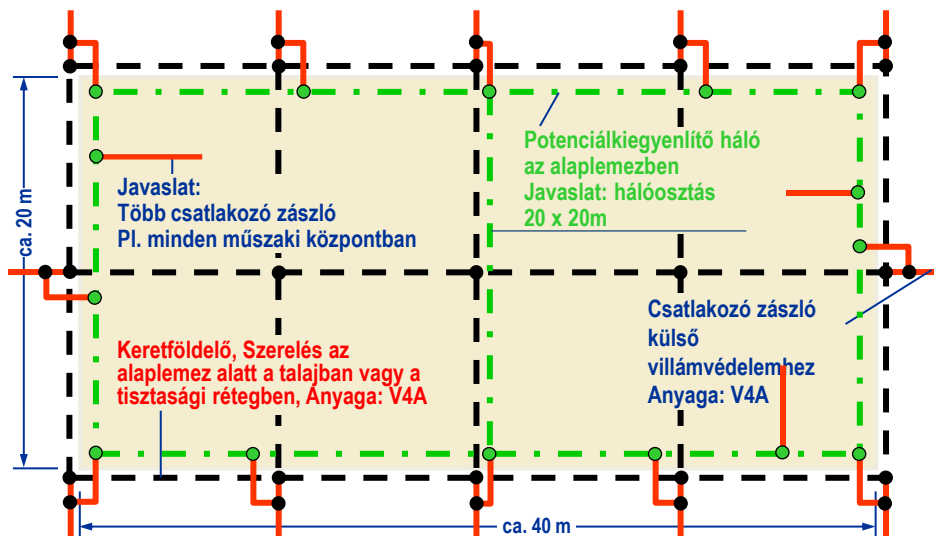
ca. 20 m

Javaslat:
Több csatlakozó zászló
Pl. minden műszaki központban

Potenciálkiegyenlítő háló az alaplemezben
Javaslat: hálóosztás 20 x 20m

Keretföldelő, Szerelés az alaplemez alatt a talajban vagy a tisztasági rétegben, Anyaga: V4A

Csatlakozó zászló külső villámvédelemhez
Anyaga: V4A

ca. 40 m